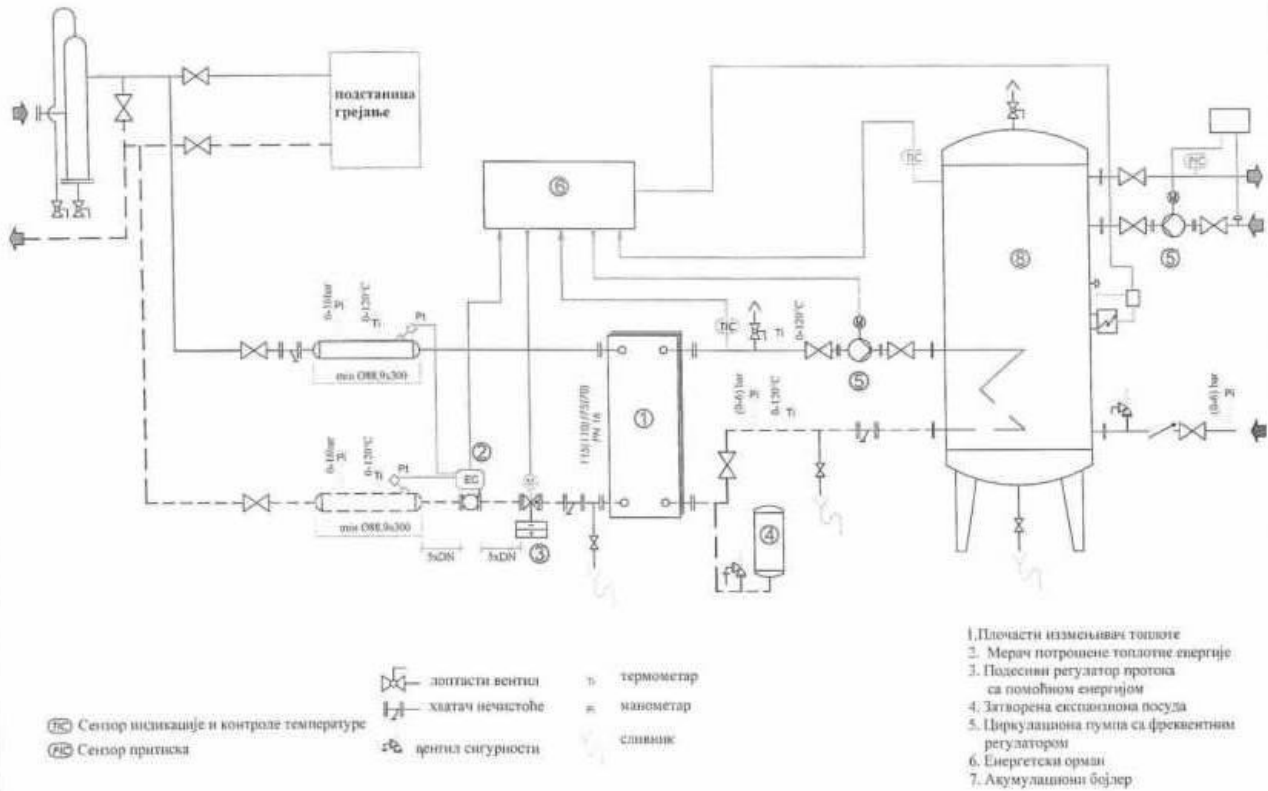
подстаница грејање

⑥

TIC

PIC

⑧

⑤

0-16bar
Pi
0-120°C
Ti
Pt

TIC
Ti
0-120°C

⑤

тен O88,9x300

115(110)/75(70)
PN 16

①

(0-6) bar
Pi
0-120°C
Ti

(0-6) bar
Pi

0-16bar
Pi
0-120°C
Ti
Pt

②
EC

M

тен O88,9x300

5xDN
5xDN
③

④

TIC Сензор индикације и контроле температуре
PIC Сензор притиска

лоптасти вентил
хватач нечистоће
вентил сигурности

Ti термометар
Pi манометар
сливник

1.Плочасти измењивач топлоте
2. Мерач потрошене топлотне енергије
3. Подесиви регулатор протока са помоћном енергијом
4. Затворена експанзиона посуда
5. Циркулациона пумпа са фреквентним регулатором
6. Енергетски орман
7. Акумулациони бојлер